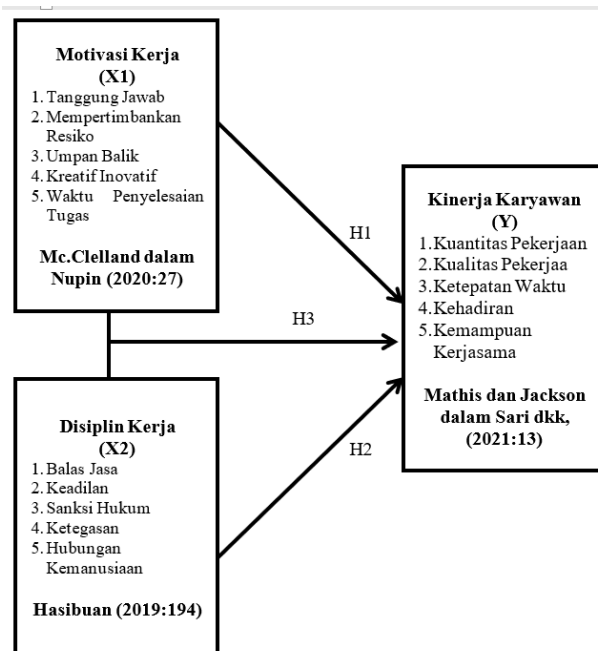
Motivasi Kerja
(X1)
1. Tanggung Jawab
2. Mempertimbankan Resiko
3. Umpan Balik
4. Kreatif Inovatif
5. Waktu Penyelesaian Tugas

Mc.Clelland dalam Nupin (2020:27)

H1

H3

Kinerja Karyawan
(Y)
1. Kuantitas Pekerjaan
2. Kualitas Pekerjaa
3. Ketepatan Waktu
4. Kehadiran
5. Kemampuan Kerjasama

Mathis dan Jackson dalam Sari dkk, (2021:13)

Disiplin Kerja
(X2)
1. Balas Jasa
2. Keadilan
3. Sanksi Hukum
4. Ketegasan
5. Hubungan Kemanusiaan

Hasibuan (2019:194)

H2